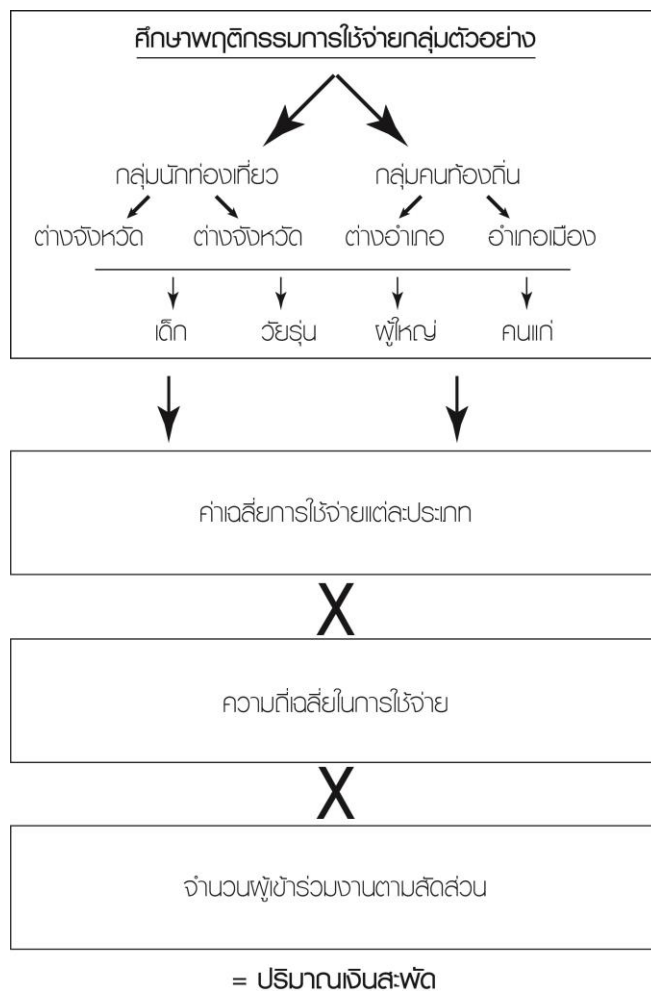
ศึกษาพฤติกรรมการใช้จ่ายกลุ่มตัวอย่าง

กลุ่มนักท่องเที่ยว

กลุ่มคนท้องถิ่น

ต่างจังหวัด

ต่างจังหวัด

ต่างอำเภอ

อำเภอเมือง

เด็ก

วัยรุ่น

ผู้ใหญ่

คนแก่

ค่าเฉลี่ยการใช้จ่ายแต่ละประเภท

X

ความถี่เฉลี่ยในการใช้จ่าย

X

จำนวนผู้เข้าร่วมงานตามสัดส่วน

= ปริมาณเงินสะพัด